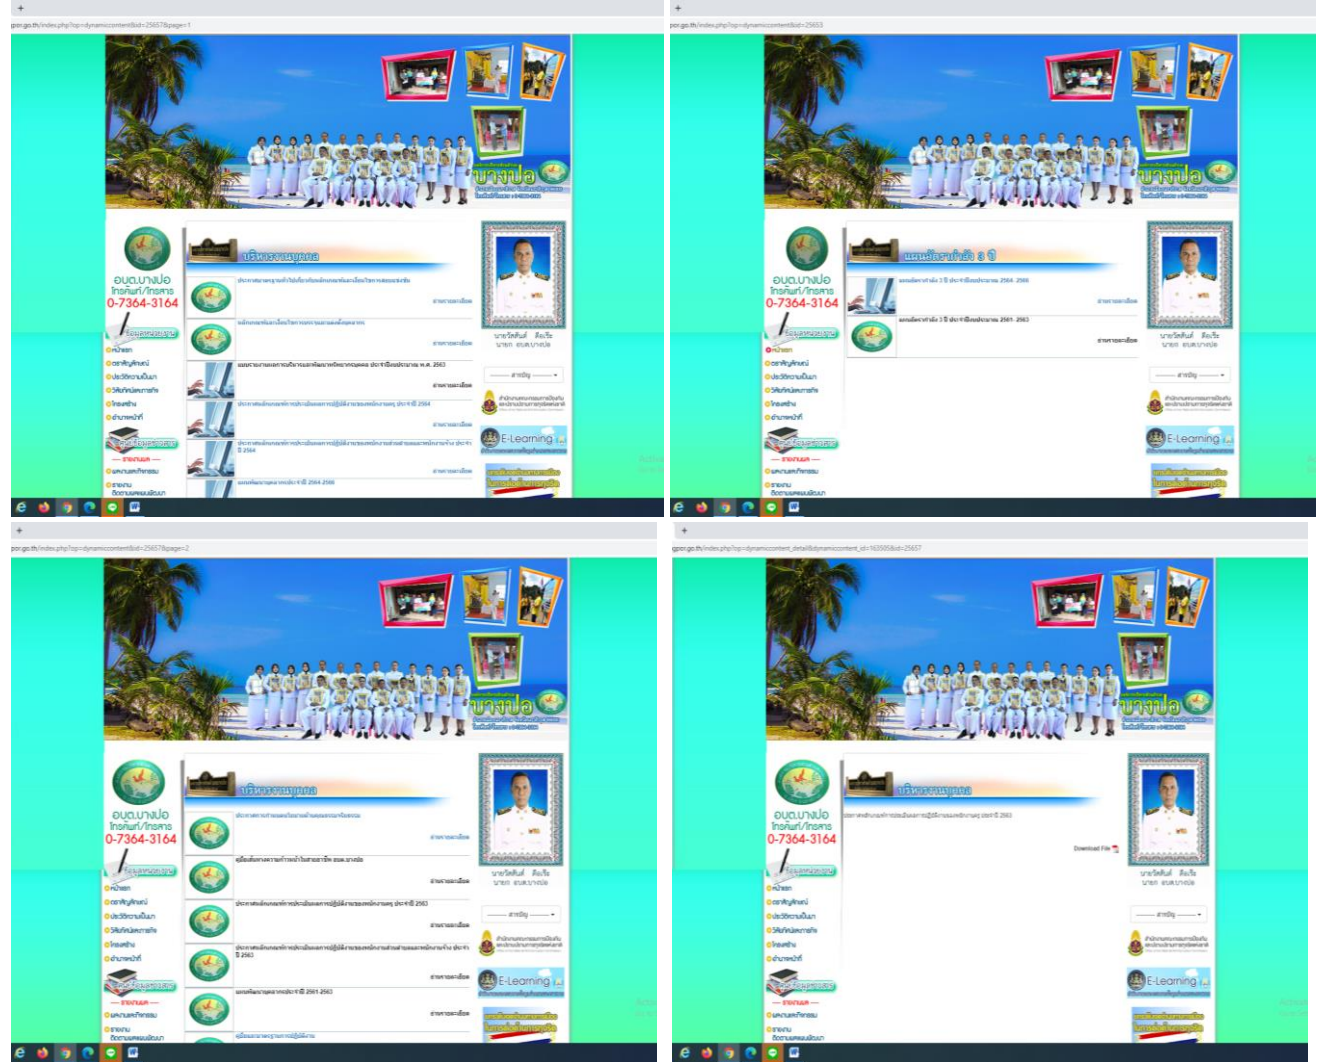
por.go.th/index.php?op=dynamiccontent&id=25657&page=1

บางปอ

อบต.บางปอ
โทรศัพท์/โทรสาร
0-7364-3164

บริหารงานบุคคล

อ่านรายละเอียด

อ่านรายละเอียด

แผนอัตรากำลัง 3 ปี

ประกาศผลการประเมินผลการปฏิบัติงาน ประจำปี 2564

อ่านรายละเอียด

อ่านรายละเอียด

อ่านรายละเอียด

นายวิศิษฐ์ ศิลเจีย
นายก อบต.บางปอ

E-Learning

por.go.th/index.php?op=dynamiccontent&id=25653

บางปอ

อบต.บางปอ
โทรศัพท์/โทรสาร
0-7364-3164

แผนอัตรากำลัง 3 ปี

อ่านรายละเอียด

อ่านรายละเอียด

นายวิศิษฐ์ ศิลเจีย
นายก อบต.บางปอ

E-Learning

por.go.th/index.php?op=dynamiccontent&id=25657&page=2

บางปอ

อบต.บางปอ
โทรศัพท์/โทรสาร
0-7364-3164

บริหารงานบุคคล

อ่านรายละเอียด

อ่านรายละเอียด

อ่านรายละเอียด

อ่านรายละเอียด

อ่านรายละเอียด

นายวิศิษฐ์ ศิลเจีย
นายก อบต.บางปอ

E-Learning

gpor.go.th/index.php?op=dynamiccontent_detail&dynamiccontent_id=163505&id=25657

บางปอ

อบต.บางปอ
โทรศัพท์/โทรสาร
0-7364-3164

บริหารงานบุคคล

Download File

นายวิศิษฐ์ ศิลเจีย
นายก อบต.บางปอ

E-Learning